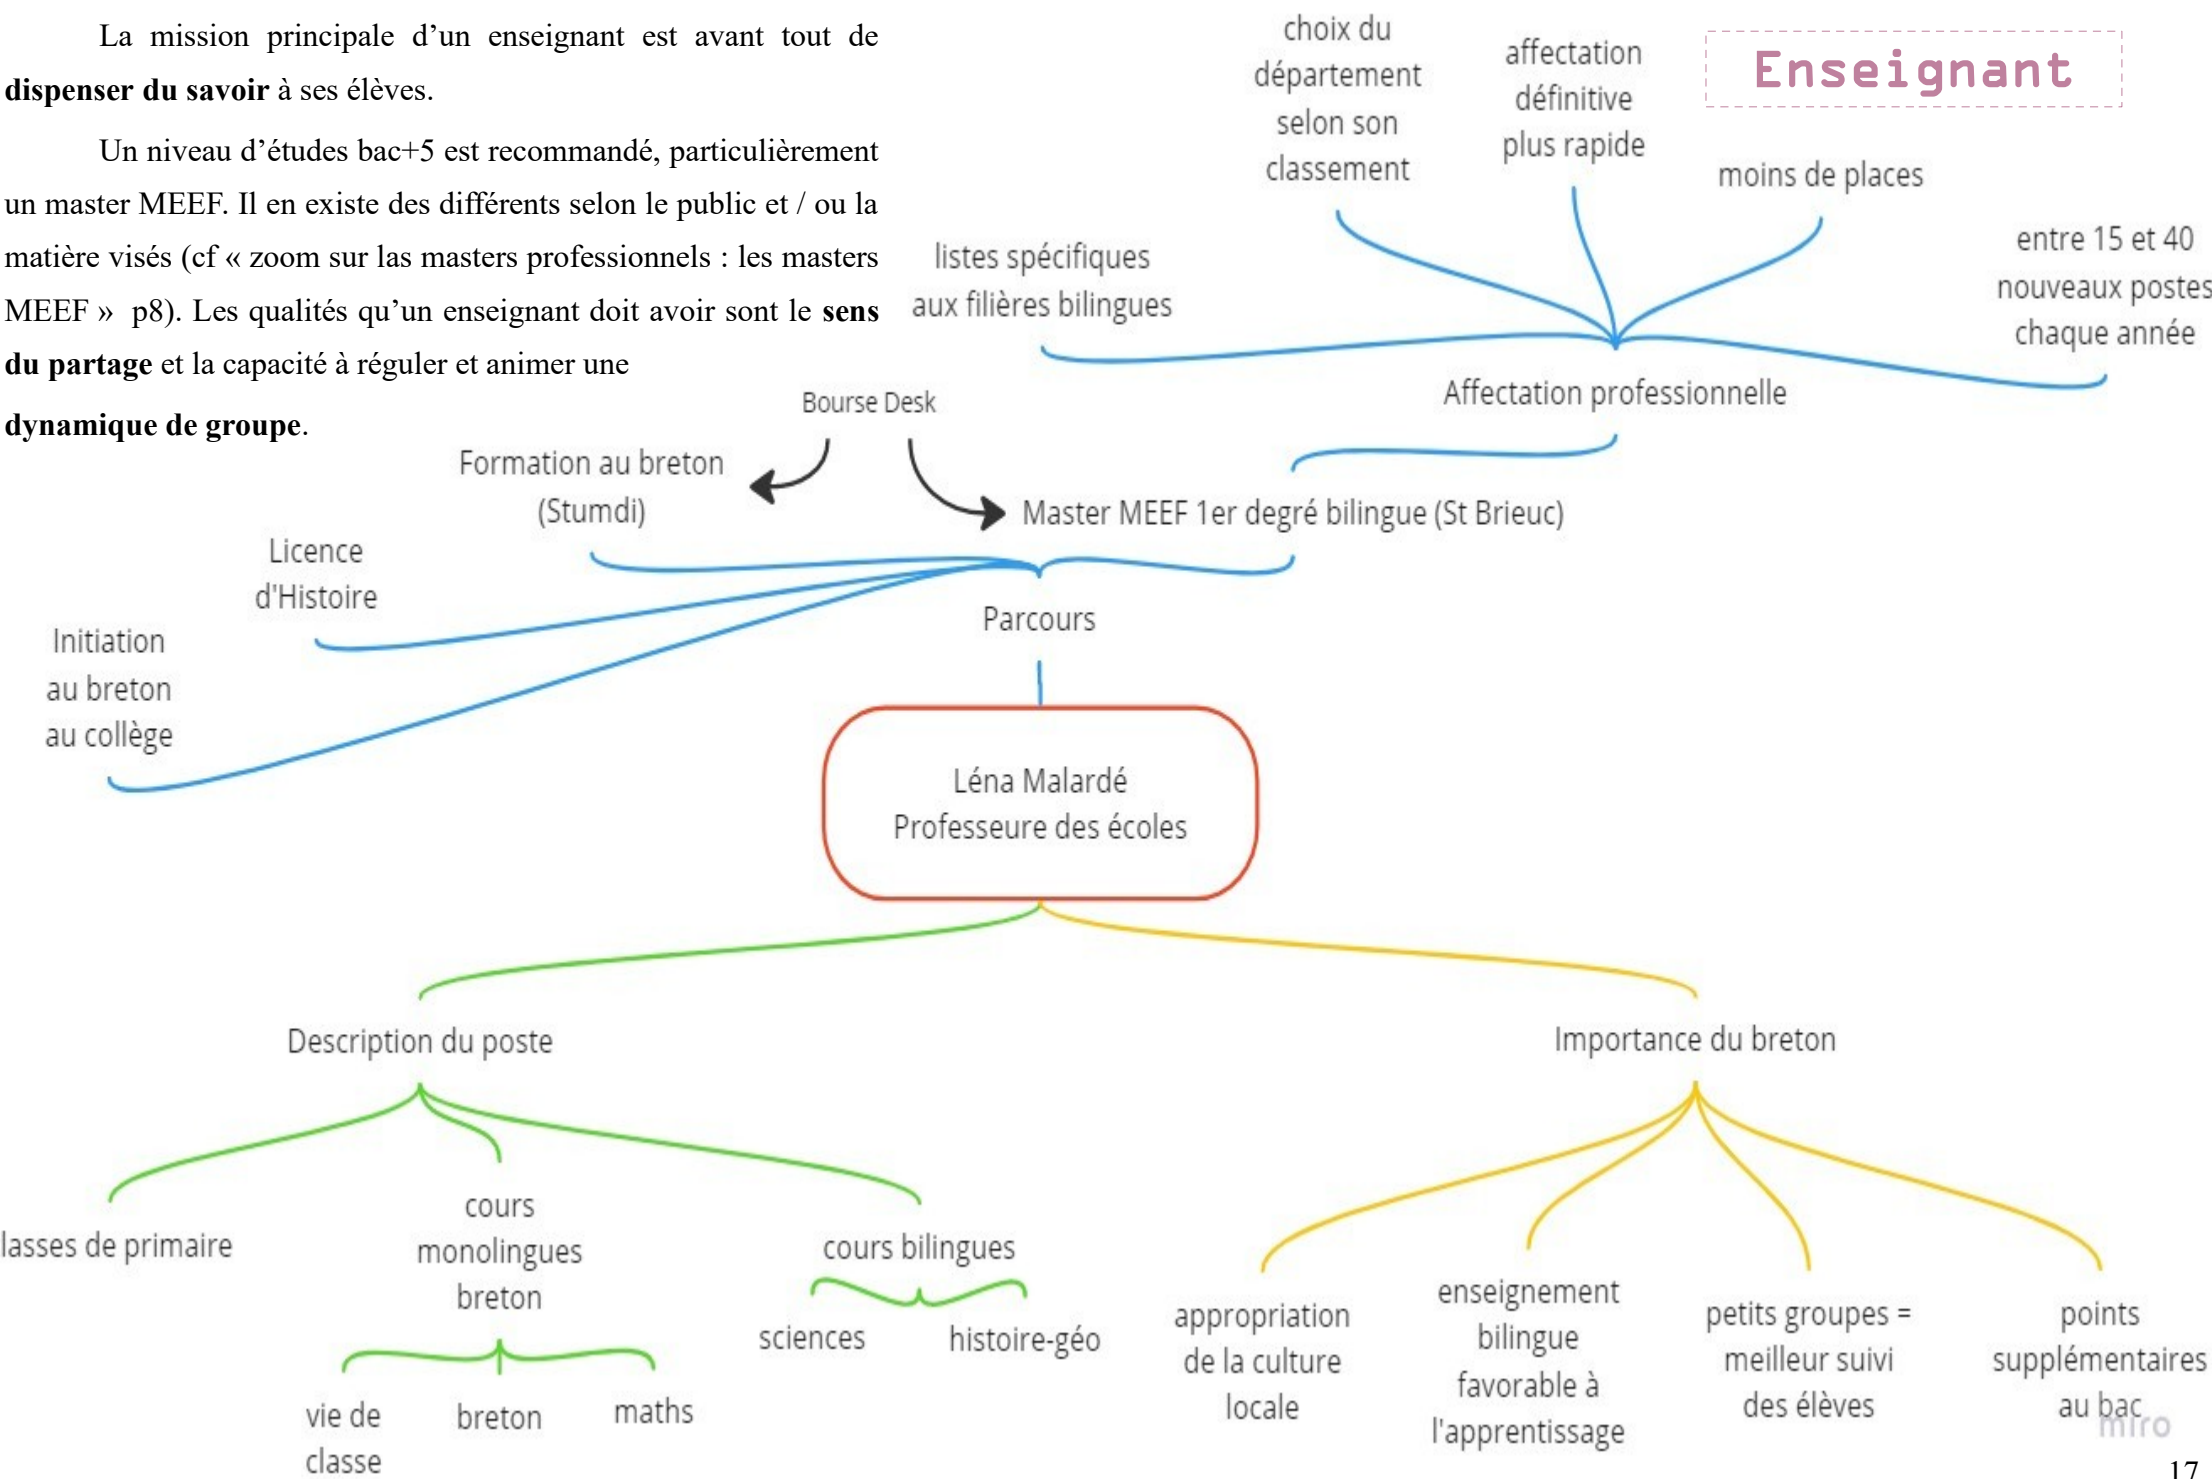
La mission principale d'un enseignant est avant tout de **dispenser du savoir** à ses élèves.

Un niveau d'études bac+5 est recommandé, particulièrement un master MEEF. Il en existe des différents selon le public et / ou la matière visés (cf « zoom sur las masters professionnels : les masters MEEF » p8). Les qualités qu'un enseignant doit avoir sont le **sens du partage** et la capacité à réguler et animer une

**dynamique de groupe**.

Enseignant

choix du département selon son classement

affectation définitive plus rapide

moins de places

entre 15 et 40 nouveaux postes chaque année

listes spécifiques aux filières bilingues

Affectation professionnelle

Bourse Desk

Formation au breton (Stumdi)

Master MEEF 1er degré bilingue (St Brieuc)

Licence d'Histoire

Initiation au breton au collège

Parcours

Léna Malardé
Professeure des écoles

Description du poste

Importance du breton

lasses de primaire

cours monolingues breton

vie de classe

breton

maths

cours bilingues

sciences

histoire-géo

appropriation de la culture locale

enseignement bilingue favorable à l'apprentissage

petits groupes = meilleur suivi des élèves

points supplémentaires au bac

miro

17